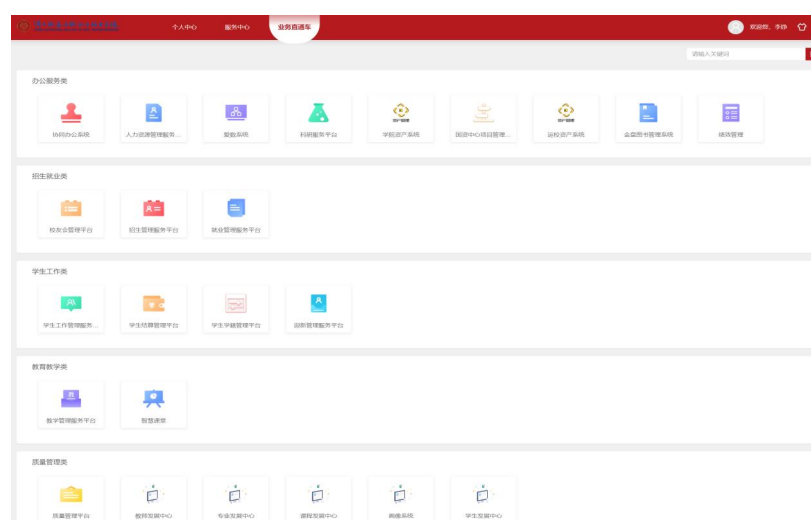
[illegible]

个人中心 服务中心 业务直通车

欢迎您，李静

请输入关键词

办公服务类

协同办公系统 人力资源管理服务... 数据系统 科研服务平台 学院资产系统 国资中心项目管理... 运校资产系统 全高图书管理系统 绩效管理

招生就业类

校友会管理平台 招生管理服务平台 就业管理服务平台

学生工作类

学生工作管理服务... 学生结算管理平台 学生学籍管理平台 迎新管理服务平台

教育教学类

教学管理服务平台 智慧课堂

质量管理类

质量管理平台 教师发展中心 专业发展中心 课程发展中心 画像系统 学生发展中心